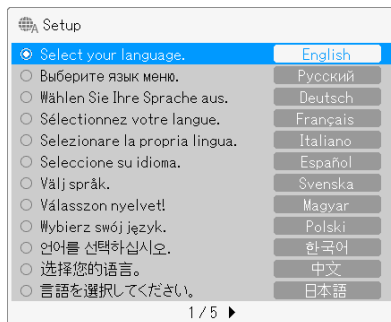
Setup

Select your language. English
Выберите язык меню. Русский
Wählen Sie Ihre Sprache aus. Deutsch
Sélectionnez votre langue. Français
Selezionare la propria lingua. Italiano
Seleccione su idioma. Español
Välj språk. Svenska
Válasszon nyelvet! Magyar
Wybierz swój język. Polski
언어를 선택하십시오. 한국어
选择您的语言。 中文
言語を選択してください。 日本語

1 / 5 ▶